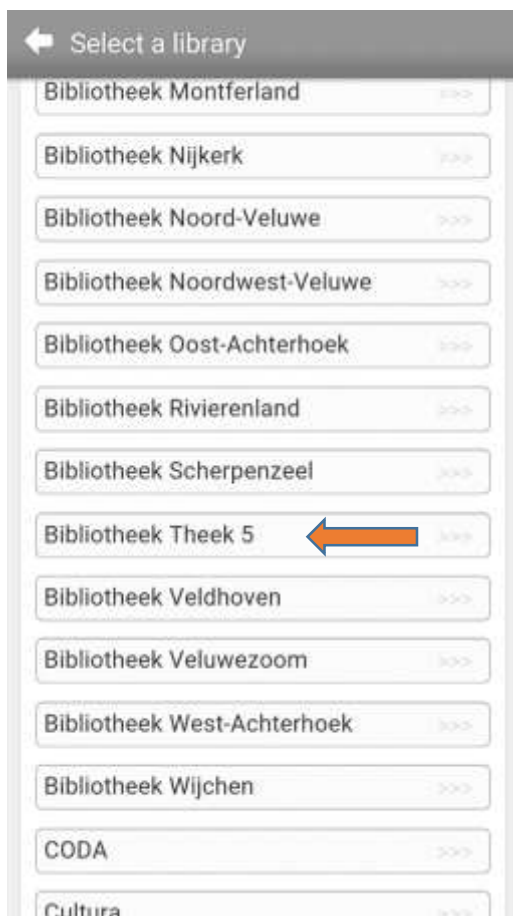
Select a library

Bibliotheek Montferland >>>

Bibliotheek Nijkerk >>>

Bibliotheek Noord-Veluwe >>>

Bibliotheek Noordwest-Veluwe >>>

Bibliotheek Oost-Achterhoek >>>

Bibliotheek Rivierenland >>>

Bibliotheek Scherpenzeel >>>

Bibliotheek Theek 5 >>>

Bibliotheek Veldhoven >>>

Bibliotheek Veluwezoom >>>

Bibliotheek West-Achterhoek >>>

Bibliotheek Wijchen >>>

CODA >>>

Cultura >>>